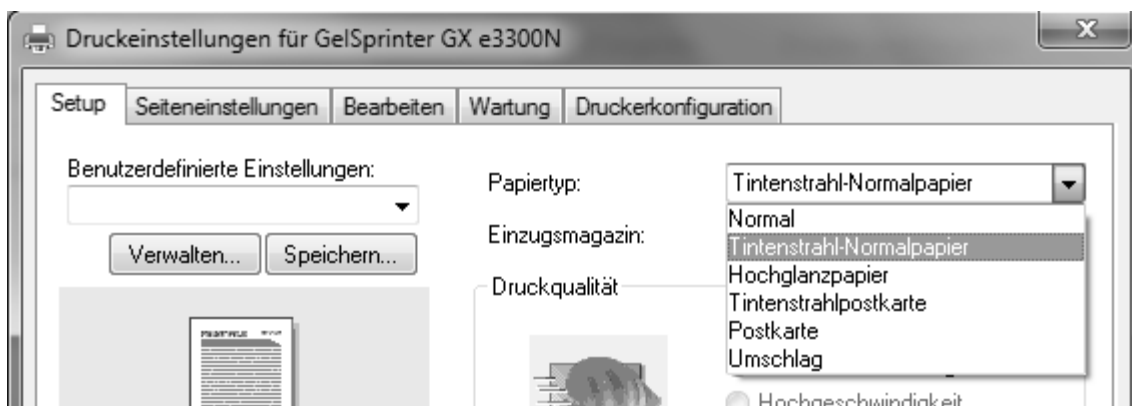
Druckeinstellungen für GelSprinter GX e3300N

Setup | Seiteneinstellungen | Bearbeiten | Wartung | Druckerkonfiguration

Benutzerdefinierte Einstellungen:

Verwalten... Speichern...

Papiertyp: Tintenstrahl-Normalpapier

Einzugsmagazin:

Normal
Tintenstrahl-Normalpapier
Hochglanzpapier
Tintenstrahlpostkarte
Postkarte
Umschlag

Druckqualität

Hochgeschwindigkeit